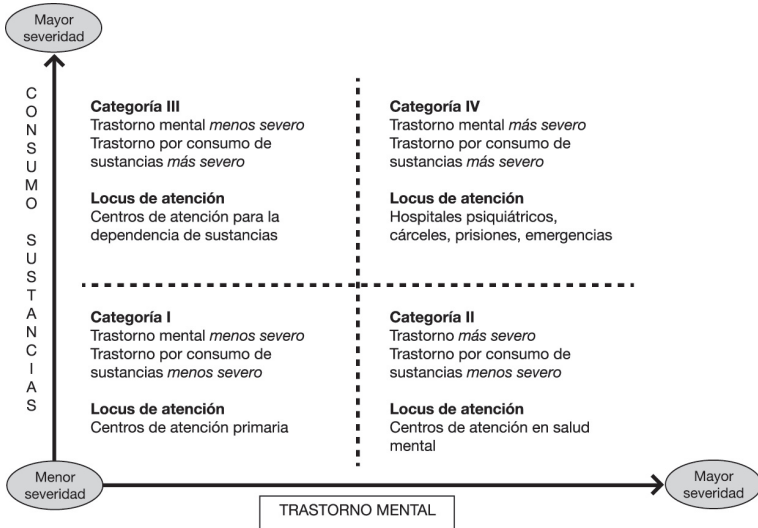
Mayor severidad

CONSUMO SUSTANCIAS

Categoría III
Trastorno mental *menos severo*
Trastorno por consumo de sustancias *más severo*

Locus de atención
Centros de atención para la dependencia de sustancias

Categoría IV
Trastorno mental *más severo*
Trastorno por consumo de sustancias *más severo*

Locus de atención
Hospitales psiquiátricos, cárceles, prisiones, emergencias

Categoría I
Trastorno mental *menos severo*
Trastorno por consumo de sustancias *menos severo*

Locus de atención
Centros de atención primaria

Categoría II
Trastorno *más severo*
Trastorno por consumo de sustancias *menos severo*

Locus de atención
Centros de atención en salud mental

Menor severidad

Mayor severidad

TRASTORNO MENTAL